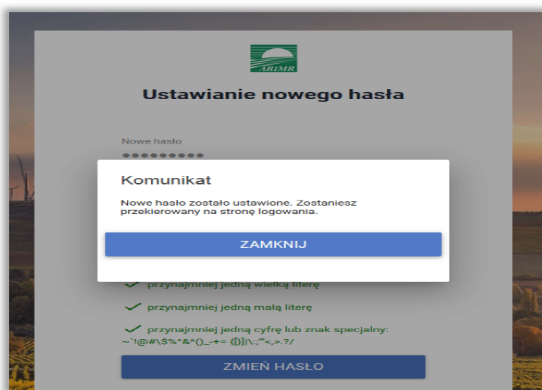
ARiMR

Ustawianie nowego hasła

Nowe hasło

●●●●●●●●●

Komunikat

Nowe hasło zostało ustawione. Zostaniesz przekierowany na stronę logowania.

ZAMKNIJ

przynajmniej jedną wielką literę

przynajmniej jedną małą literę

przynajmniej jedną cyfrę lub znak specjalny: ~`!@#\$%^&*()_-+= {[}]|\:;"'<,>.?/

ZMIEŃ HASŁO